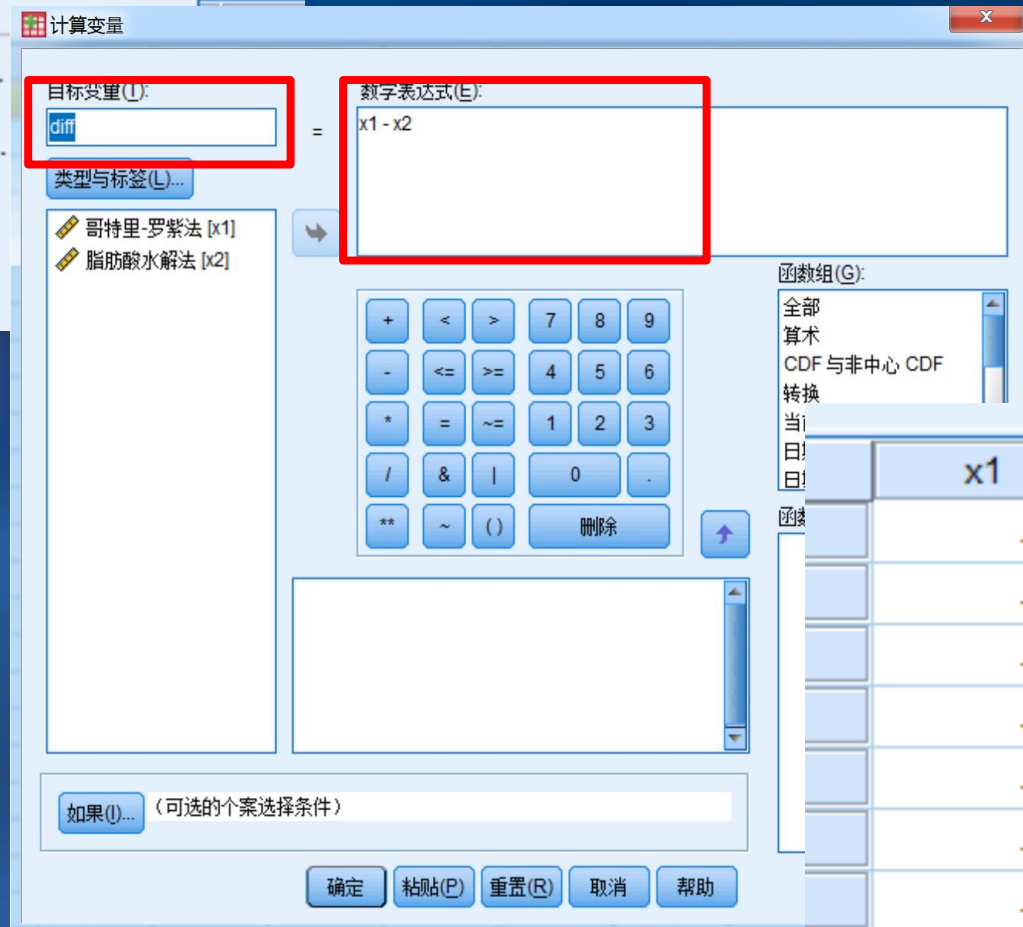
计算变量

目标变量(T):

diff

=

数字表达式(E):

x1 - x2

类型与标签(L)...

哥特里-罗紫法 [x1]
脂肪酸水解法 [x2]

函数组(G):

全部
算术
CDF 与非中心 CDF
转换
当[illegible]
日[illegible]
日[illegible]

函数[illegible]

| + | < | > | 7 | 8 | 9 |
|---|---|---|---|---|---|
| - | <= | >= | 4 | 5 | 6 |
| * | = | ~= | 1 | 2 | 3 |
| / | & | \| | 0 | | . |
| ** | ~ | ( ) | 删除 | | |

x1

如果(I)... (可选的个案选择条件)

确定 粘贴(P) 重置(R) 取消 帮助